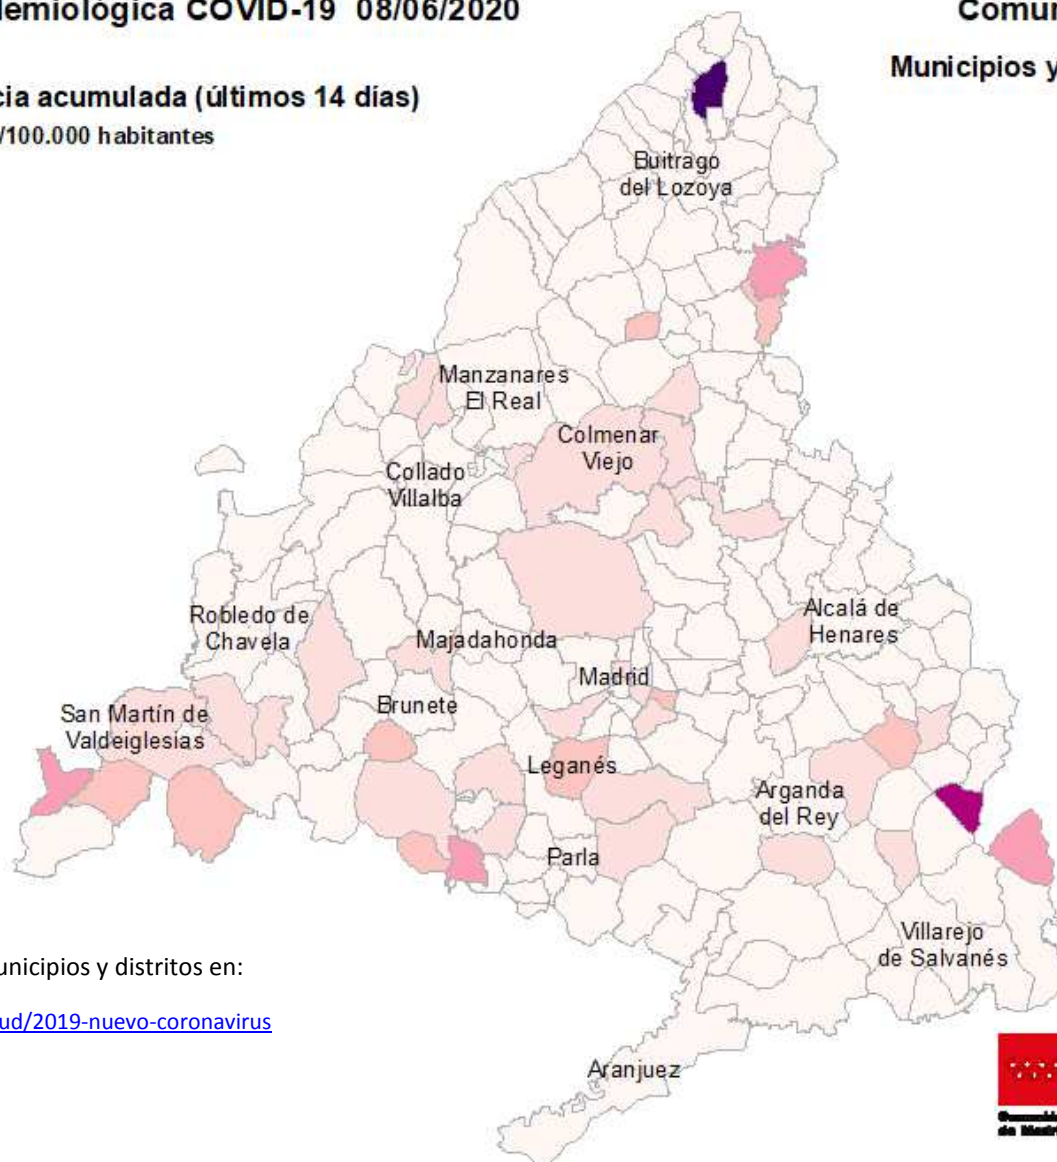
demiológica COVID-19 08/06/2020

Comun

Municipios y

cia acumulada (últimos 14 días)

/100.000 habitantes

Buitrago del Lozoya

Manzanares El Real

Colmenar Viejo

Collado Villalba

Robledo de Chavela

Majadahonda

Alcalá de Henares

Madrid

Brunete

San Martín de Valdeiglesias

Leganés

Arganda del Rey

Parla

Villarejo de Salvanés

Aranjuez

unicipios y distritos en:

ud/2019-nuevo-coronavirus